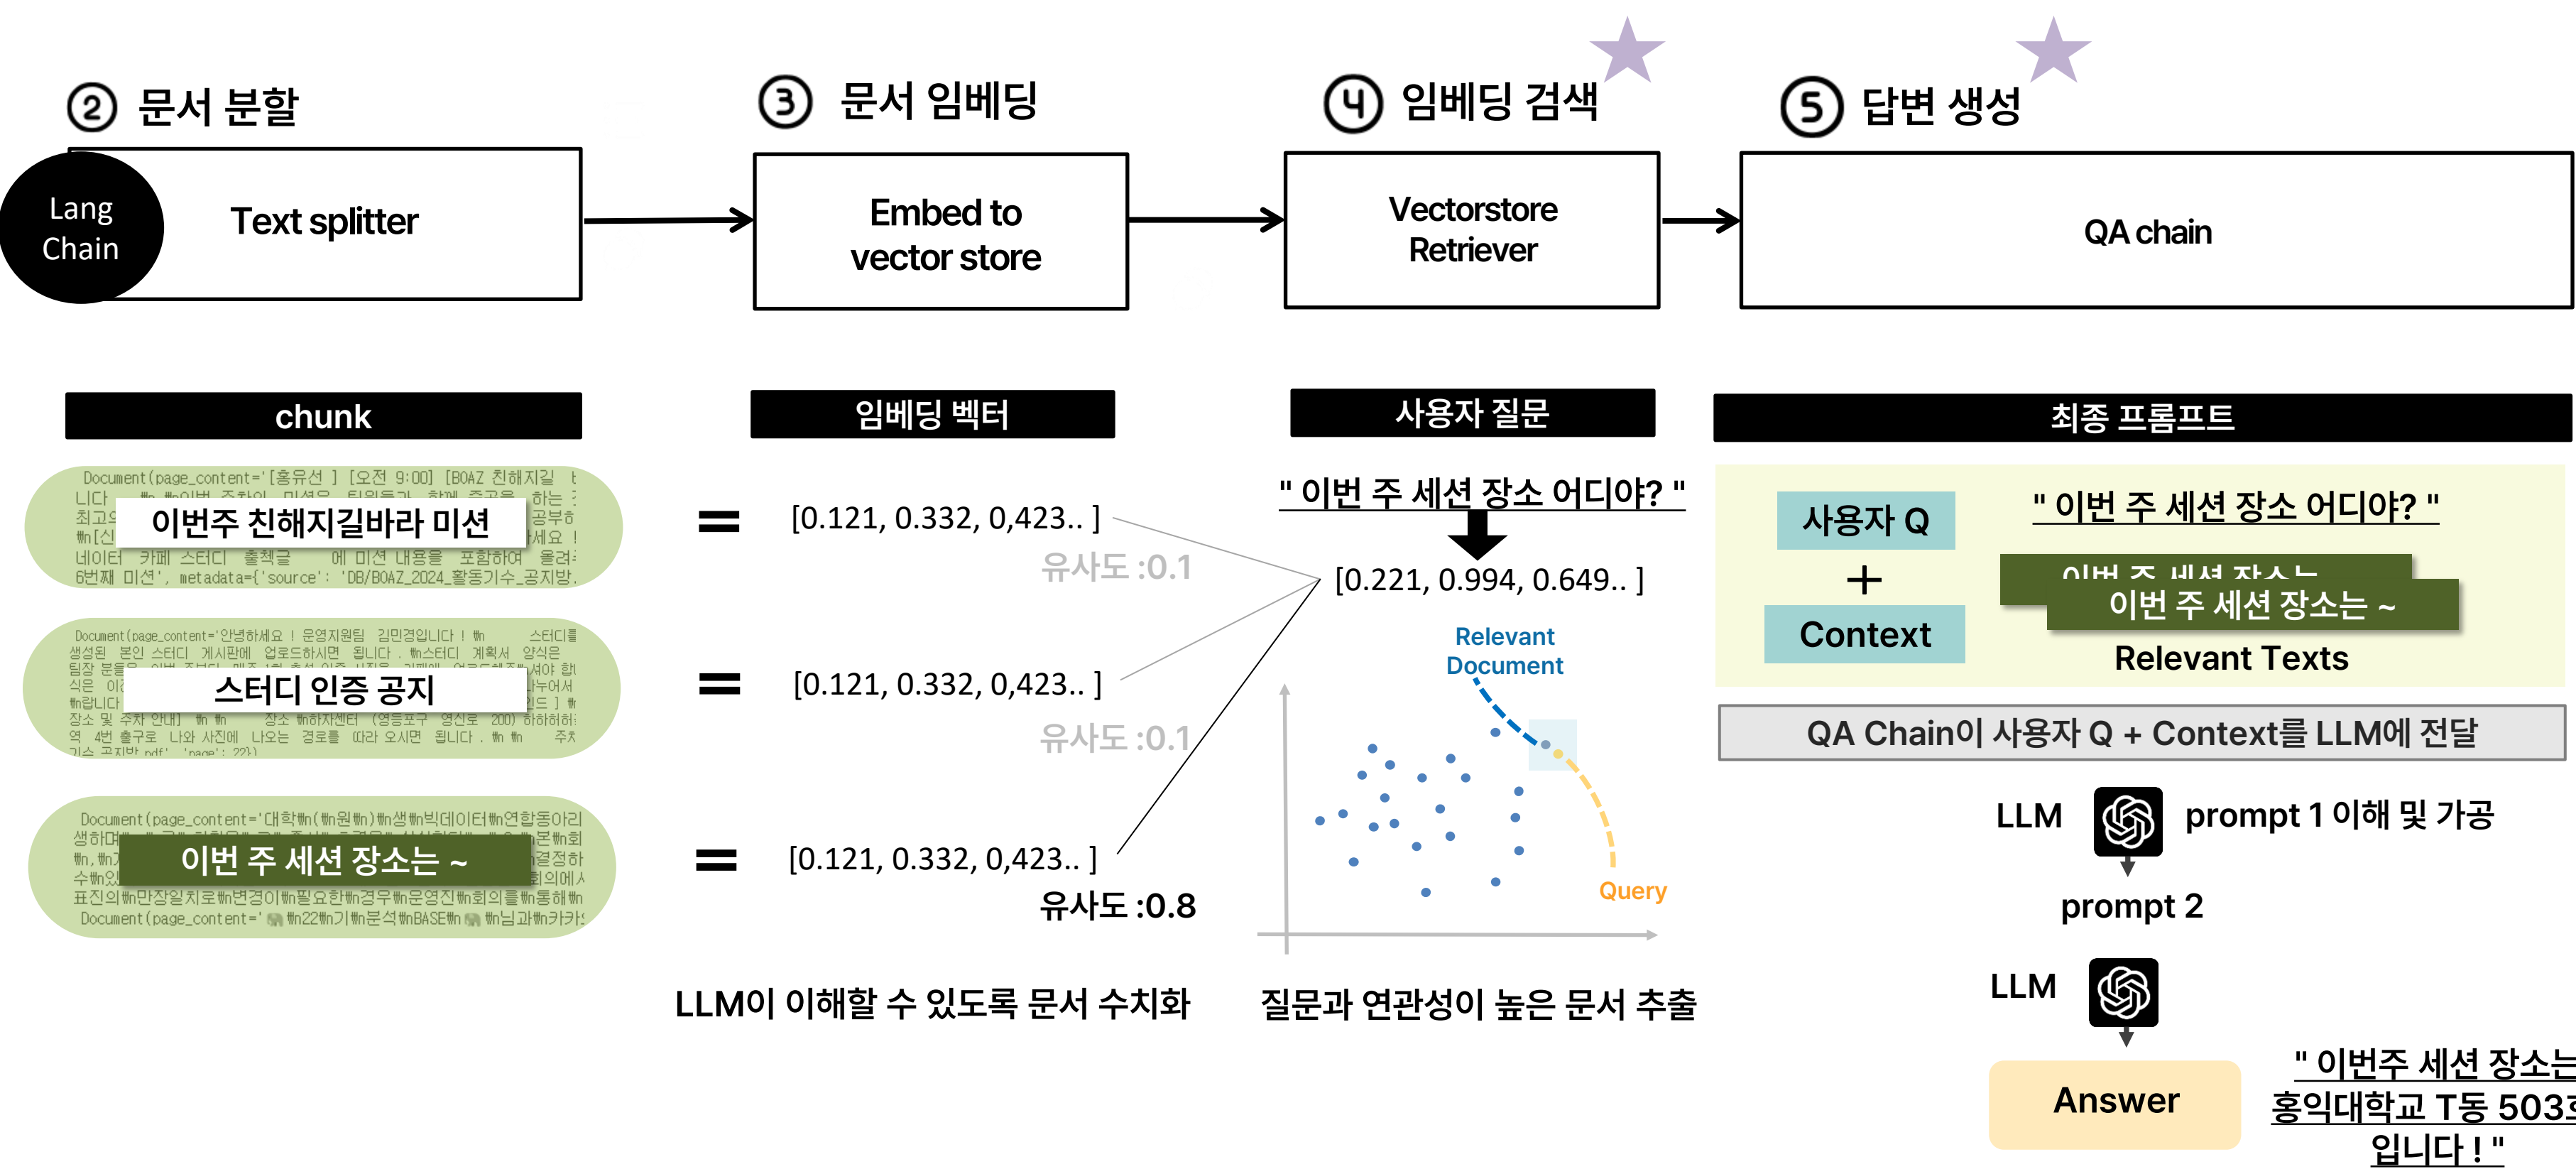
② 문서 분할

Lang Chain

Text splitter

③ 문서 임베딩

Embed to vector store

④ 임베딩 검색

Vectorstore Retriever

⑤ 답변 생성

QA chain

chunk

Document(page_content='[홍유선 ] [오전 9:00] [BOAZ 친해지길 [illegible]

이번주 친해지길바라 미션

네이터 카페 스터디 출첵글 에 미션 내용을 포함하여 올려 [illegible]
6번째 미션', metadata={'source': 'DB/BOAZ_2024_활동기수_공지방.

Document(page_content='안녕하세요 ! 운영지원팀 김민경입니다 ! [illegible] 스터디를

스터디 인증 공지

Document(page_content='대학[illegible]

이번 주 세션 장소는 ~

Document(page_content=' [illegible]

임베딩 벡터

= [0.121, 0.332, 0,423.. ]

유사도 :0.1

= [0.121, 0.332, 0,423.. ]

유사도 :0.1

= [0.121, 0.332, 0,423.. ]

유사도 :0.8

LLM이 이해할 수 있도록 문서 수치화

사용자 질문

" 이번 주 세션 장소 어디야? "

[0.221, 0.994, 0.649.. ]

Relevant Document

Query

질문과 연관성이 높은 문서 추출

최종 프롬프트

사용자 Q

" 이번 주 세션 장소 어디야? "

+

Context

이번 주 세션 장소는 ~

이번 주 세션 장소는 ~

Relevant Texts

QA Chain이 사용자 Q + Context를 LLM에 전달

LLM

prompt 1 이해 및 가공

prompt 2

LLM

Answer

" 이번주 세션 장소는 홍익대학교 T동 503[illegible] 입니다 ! "